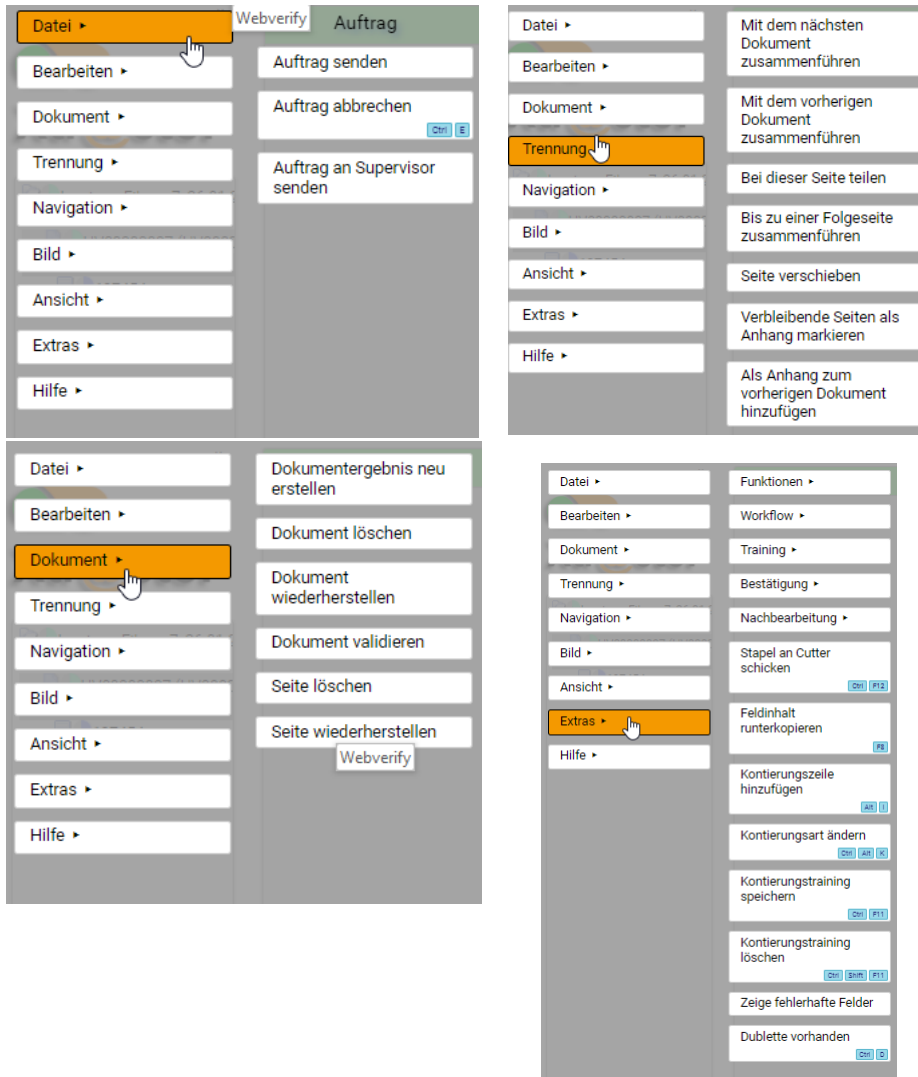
Datei ▸
Webverify
Auftrag
Bearbeiten ▸
Dokument ▸
Trennung ▸
Navigation ▸
Bild ▸
Ansicht ▸
Extras ▸
Hilfe ▸

Auftrag senden
Auftrag abbrechen Ctrl E
Auftrag an Supervisor senden

Datei ▸
Bearbeiten ▸
Dokument ▸
Trennung ▸
Navigation ▸
Bild ▸
Ansicht ▸
Extras ▸
Hilfe ▸

Mit dem nächsten Dokument zusammenführen
Mit dem vorherigen Dokument zusammenführen
Bei dieser Seite teilen
Bis zu einer Folgeseite zusammenführen
Seite verschieben
Verbleibende Seiten als Anhang markieren
Als Anhang zum vorherigen Dokument hinzufügen

Datei ▸
Bearbeiten ▸
Dokument ▸
Trennung ▸
Navigation ▸
Bild ▸
Ansicht ▸
Extras ▸
Hilfe ▸

Dokumentergebnis neu erstellen
Dokument löschen
Dokument wiederherstellen
Dokument validieren
Seite löschen
Seite wiederherstellen
Webverify

Datei ▸
Bearbeiten ▸
Dokument ▸
Trennung ▸
Navigation ▸
Bild ▸
Ansicht ▸
Extras ▸
Hilfe ▸

Funktionen ▸
Workflow ▸
Training ▸
Bestätigung ▸
Nachbearbeitung ▸
Stapel an Cutter schicken Ctrl F12
Feldinhalt runterkopieren F8
Kontierungszeile hinzufügen Alt I
Kontierungsart ändern Ctrl Alt K
Kontierungstraining speichern Ctrl F11
Kontierungstraining löschen Ctrl Shift F11
Zeige fehlerhafte Felder
Dublette vorhanden Ctrl D